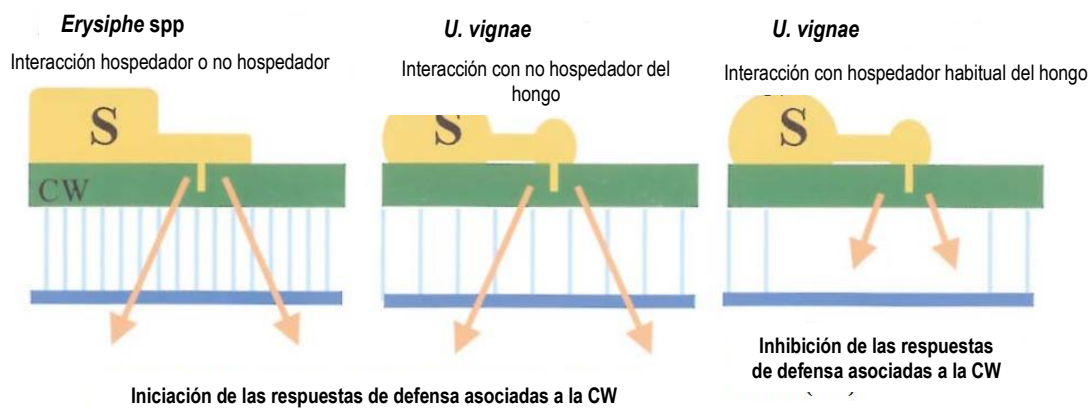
*Erysiphe* spp

Interacción hospedador o no hospedador

S

CW

*U. vignae*

Interacción con no hospedador del hongo

S

*U. vignae*

Interacción con hospedador habitual del hongo

S

Inhibición de las respuestas de defensa asociadas a la CW

Iniciación de las respuestas de defensa asociadas a la CW